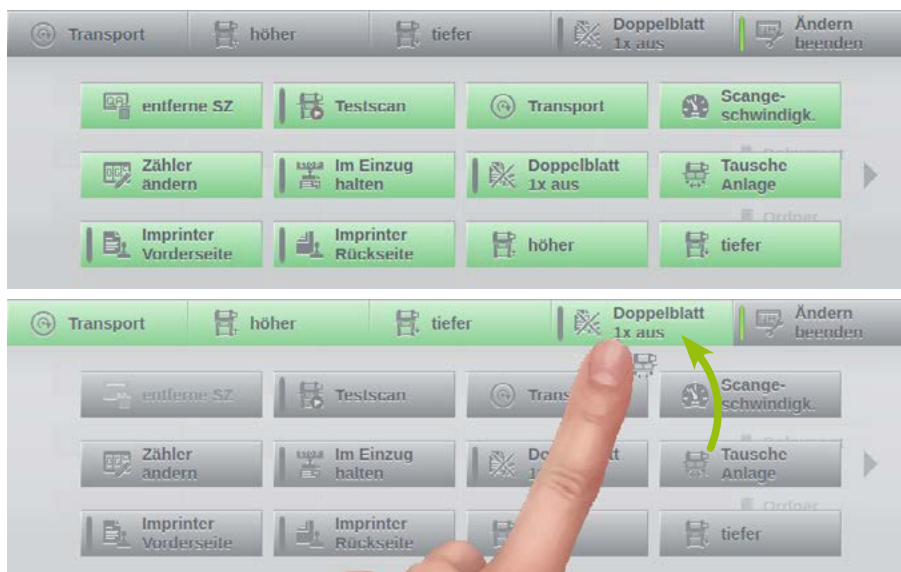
Transport | höher | tiefer | Doppelblatt 1x aus | Ändern beenden

entferne SZ | Testscan | Transport | Scangeschwindigk.

Zähler ändern | Im Einzug halten | Doppelblatt 1x aus | Tausche Anlage

Imprinter Vorderseite | Imprinter Rückseite | höher | tiefer

Transport | höher | tiefer | Doppelblatt 1x aus | Ändern beenden

entferne SZ | Testscan | Trans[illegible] | Scangeschwindigk.

Zähler ändern | Im Einzug halten | Do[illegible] 1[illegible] | Tausche Anlage

Imprinter Vorderseite | Imprinter Rückseite | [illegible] | tiefer